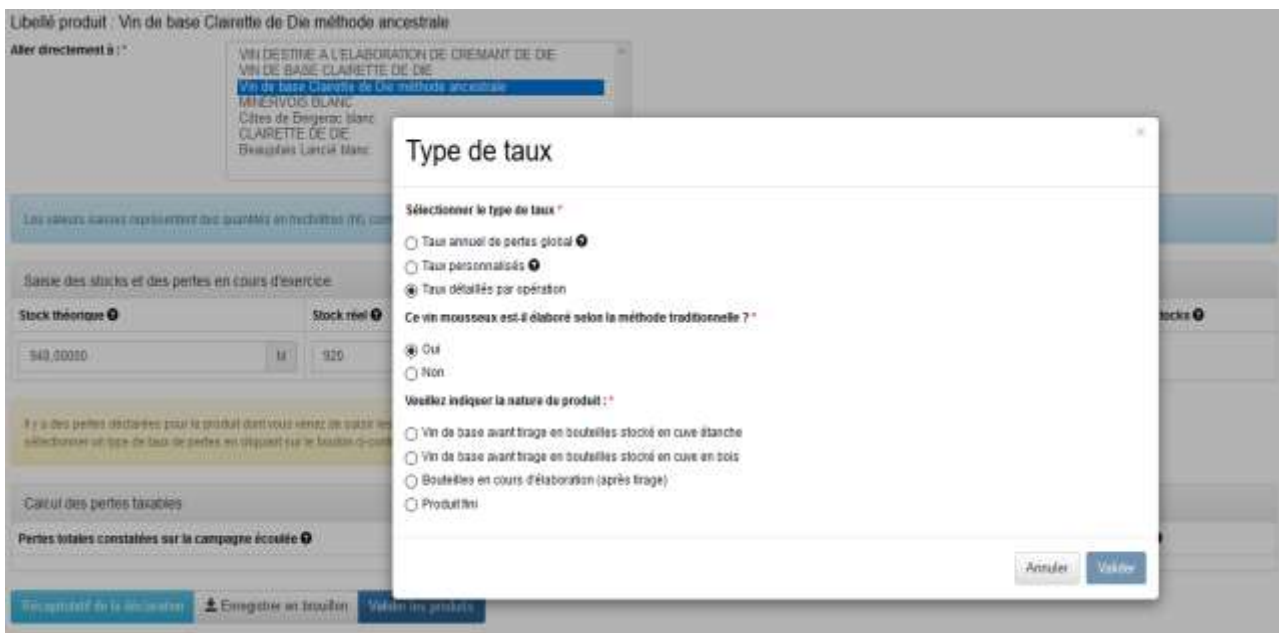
Libellé produit : Vin de base Clairette de Die méthode ancestrale

Aller directement à : *

VIN DESTINE A L'ELABORATION DE CREMANT DE DIE
VIN DE BASE CLAIRETTE DE DIE
Vin de base Clairette de Die méthode ancestrale
MINERVOIS BLANC
Côtes de Bergerac blanc
CLAIRETTE DE DIE
Beaujolais Lancié blanc

Les valeurs saisies représentent des quantités en hectolitres (hl), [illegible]

Saisie des stocks et des pertes en cours d'exercice

Stock théorique

940,00000

hl

Stock réel

920

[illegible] stocks

Il y a des pertes déclarées pour le produit dont vous venez de saisir les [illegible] sélectionner un type de taux de pertes en cliquant sur le bouton ci-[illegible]

Calcul des pertes taxables

Pertes totales constatées sur la campagne écoulée

Récapitulatif de la déclaration

Enregistrer en brouillon

Valider les produits

Type de taux

×

Sélectionner le type de taux *

Taux annuel de pertes global

Taux personnalisés

Taux détaillés par opération

Ce vin mousseux est-il élaboré selon la méthode traditionnelle ? *

Oui

Non

Veuillez indiquer la nature du produit : *

Vin de base avant tirage en bouteilles stocké en cuve étanche

Vin de base avant tirage en bouteilles stocké en cuve en bois

Bouteilles en cours d'élaboration (après tirage)

Produit fini

Annuler

Valider